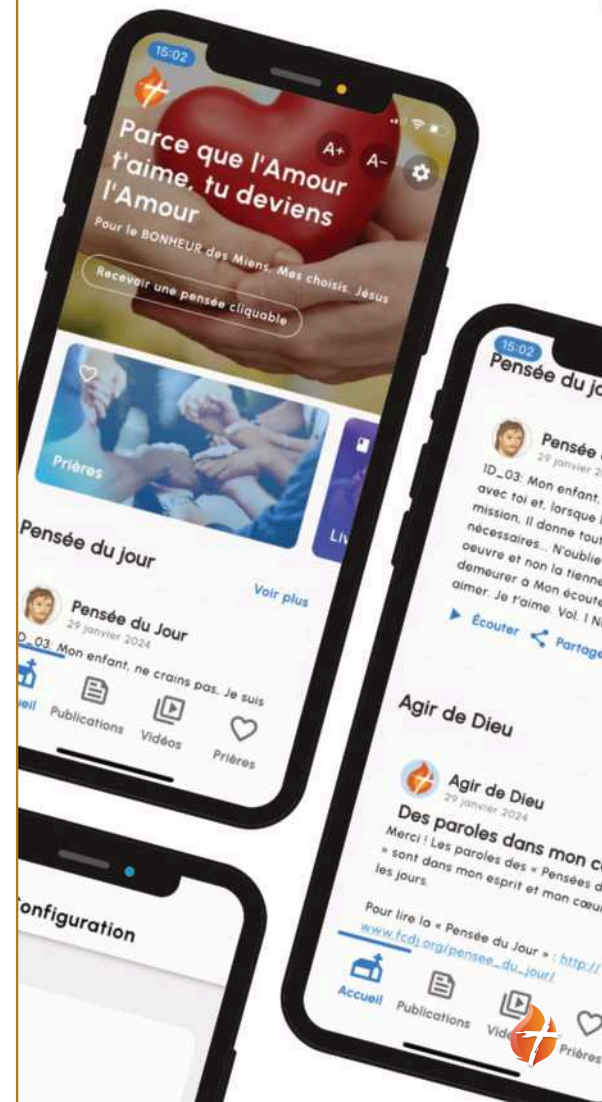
15:02

Parce que l'Amour t'aime, tu deviens l'Amour

A+ A-

Pour le BONHEUR des Miens. Mes choisis. Jésus

Recevoir une pensée cliquable

Prières

Liv

Pensée du jour

Voir plus

Pensée du Jour
29 janvier 2024

ID_03: Mon enfant, ne crains pas. Je suis

Accueil Publications Vidéos Prières

Configuration

15:02

Pensée du jo

Pensée
29 janvier 2

ID_03: Mon enfant, avec toi et, lorsque mission, Il donne tout nécessaires... N'oublie oeuvre et non la tienne demeurer à Mon écoute aimer. Je t'aime. Vol. 1 N

Écouter Partage

Agir de Dieu

Agir de Dieu
29 janvier 2024

Des paroles dans mon c

Merci ! Les paroles des « Pensées d » sont dans mon esprit et mon cœur les jours.

Pour lire la « Pensée du Jour » : http:// www.fcdj.org/pensee_du_jour/

Accueil Publications Vidé Prières